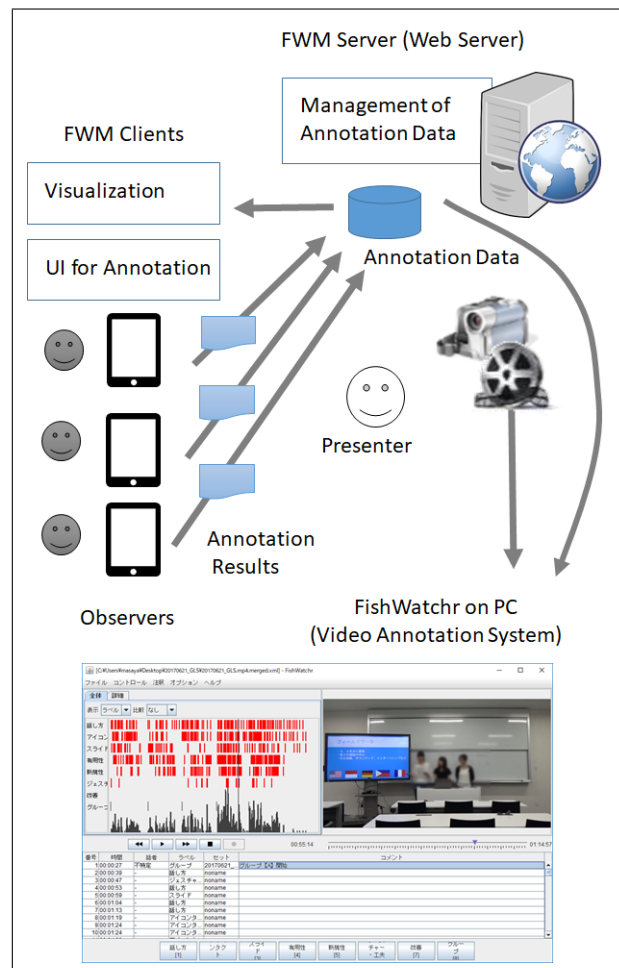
FWM Server (Web Server)

Management of Annotation Data

FWM Clients

Visualization

UI for Annotation

Annotation Data

Presenter

Annotation Results

Observers

FishWatchr on PC (Video Annotation System)

[C:¥Users¥masaya¥Desktop¥20170621_GLS¥20170621_GLS.mp4.merged.xml] - FishWatchr

ファイル コントロール 注釈 オプション ヘルプ

全体 詳細

表示 ラベル 比較 なし

話し方
アイコン
スライド
有用性
新規性
ジェスチャ
話者
グループ

00:55:14

01:14:57

| 番号 | 時間 | 話者 | ラベル | セット | コメント |
|---|---|---|---|---|---|
| 1 | 00:00:27 | 不特定 | グループ | 20170621_ | グループ【4】開始 |
| 2 | 00:00:39 | - | 話し方 | noname | |
| 3 | 00:00:47 | - | ジェスチャ | noname | |
| 4 | 00:00:53 | - | 話し方 | noname | |
| 5 | 00:00:59 | - | スライド | noname | |
| 6 | 00:01:04 | - | 話し方 | noname | |
| 7 | 00:01:13 | - | 話し方 | noname | |
| 8 | 00:01:19 | - | アイコンタ | noname | |
| 9 | 00:01:24 | - | アイコンタ | noname | |
| 10 | 00:01:24 | - | アイコンタ | noname | |

話し方 [1]
コンタクト
スライド [3]
有用性 [4]
新規性 [5]
ジェスチャー [6]
話者 [7]
グループ [8]